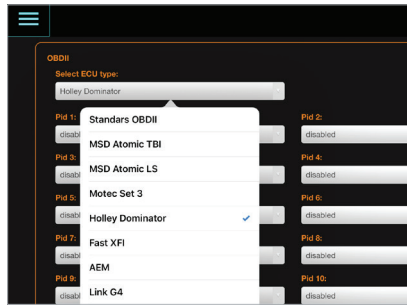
OBDII

Select ECU type:

Holley Dominator

Pid 1:
disabl

Pid 3:
disabl

Pid 5:
disabl

Pid 7:
disabl

Pid 9:
disabl

Standars OBDII
MSD Atomic TBI
MSD Atomic LS
Motec Set 3
Holley Dominator ✓
Fast XFI
AEM
Link G4

Pid 2:
disabled

Pid 4:
disabled

Pid 6:
disabled

Pid 8:
disabled

Pid 10:
disabled